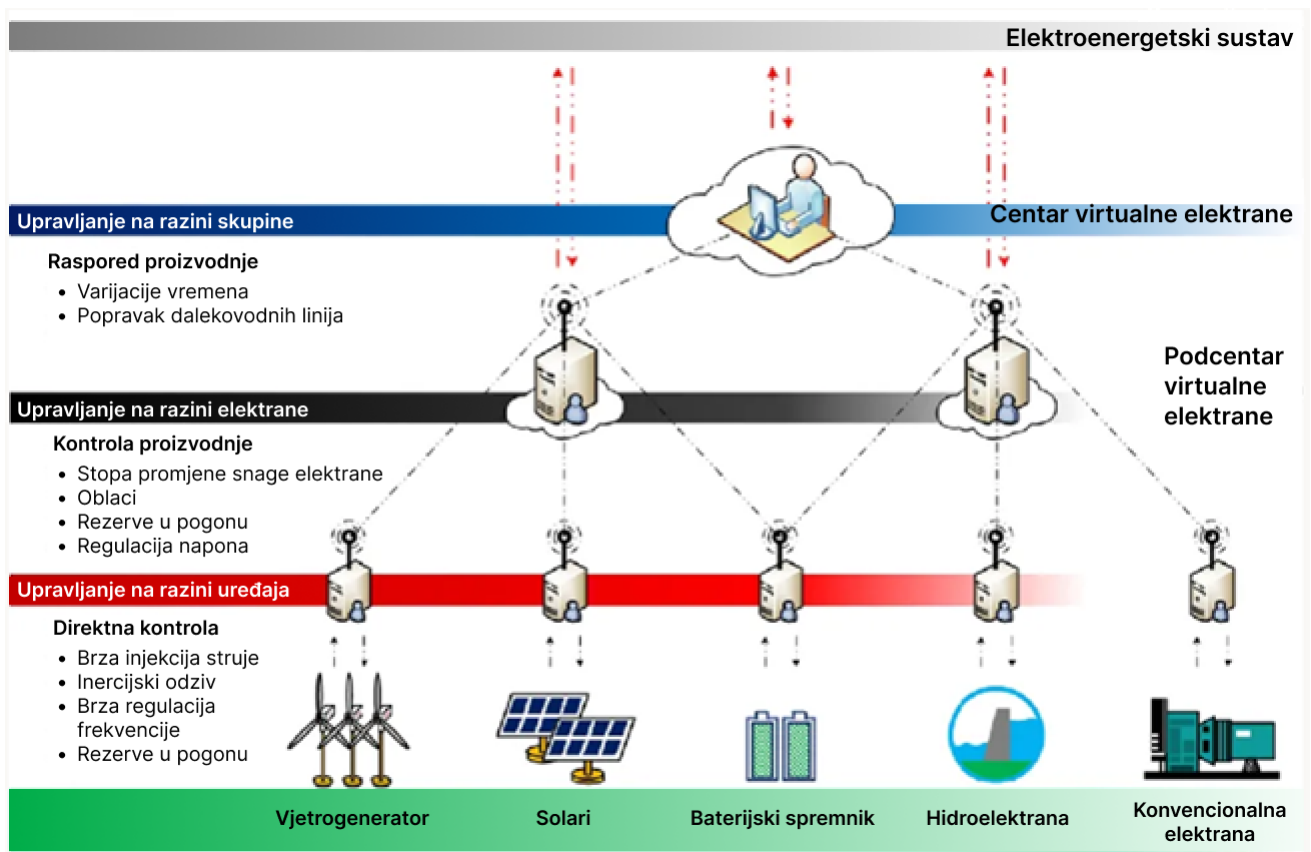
Elektroenergetski sustav

Upravljanje na razini skupine

Centar virtualne elektrane

Raspored proizvodnje
• Varijacije vremena
• Popravak dalekovodnih linija

Podcentar virtualne elektrane

Upravljanje na razini elektrane

Kontrola proizvodnje
• Stopa promjene snage elektrane
• Oblaci
• Rezerve u pogonu
• Regulacija napona

Upravljanje na razini uređaja

Direktna kontrola
• Brza injekcija struje
• Inercijski odziv
• Brza regulacija frekvencije
• Rezerve u pogonu

Vjetrogenerator

Solari

Baterijski spremnik

Hidroelektrana

Konvencionalna elektrana